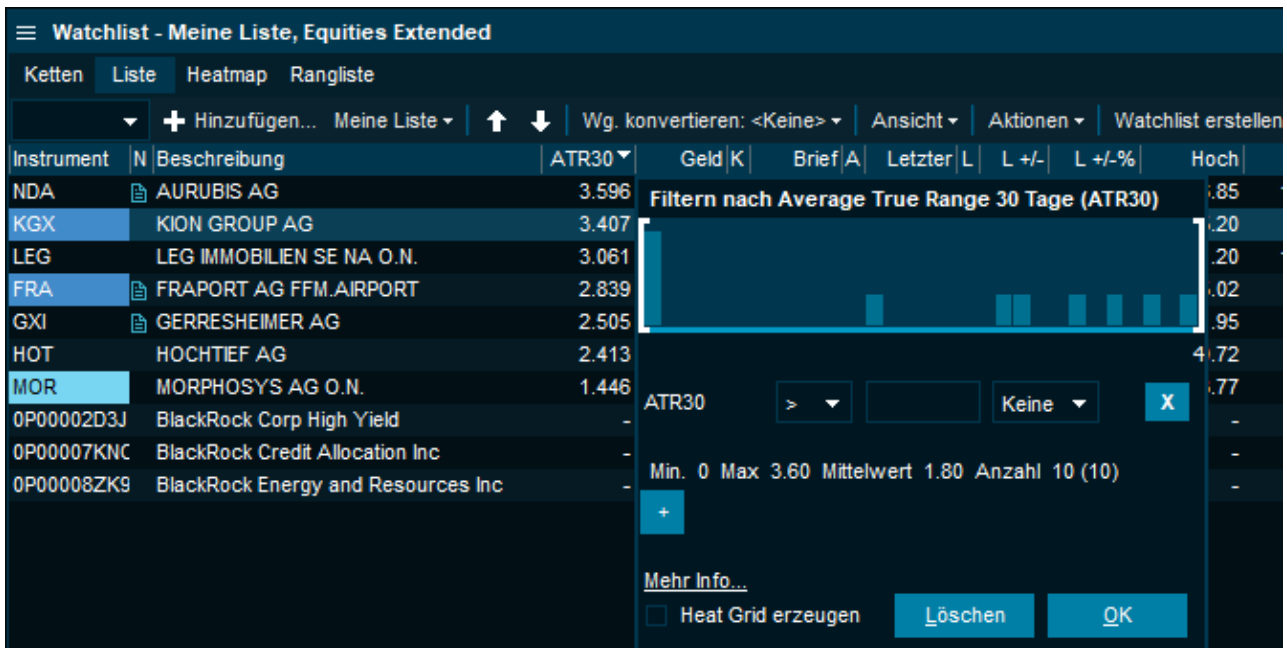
≡ Watchlist - Meine Liste, Equities Extended

Ketten Liste Heatmap Rangliste

+ Hinzufügen... Meine Liste ▾ Wg. konvertieren: <Keine> ▾ Ansicht ▾ Aktionen ▾ Watchlist erstellen

| Instrument | N | Beschreibung | ATR30 | Geld | K | Brief | A | Letzter | L | L +/- | L +/-% | Hoch |
|---|---|---|---|---|---|---|---|---|---|---|---|---|
| NDA | | AURUBIS AG | 3.596 | | | | | | | | | .85 |
| KGX | | KION GROUP AG | 3.407 | | | | | | | | | .20 |
| LEG | | LEG IMMOBILIEN SE NA O.N. | 3.061 | | | | | | | | | .20 |
| FRA | | FRAPORT AG FFM.AIRPORT | 2.839 | | | | | | | | | .02 |
| GXI | | GERRESHEIMER AG | 2.505 | | | | | | | | | .95 |
| HOT | | HOCHTIEF AG | 2.413 | | | | | | | | | 4.72 |
| MOR | | MORPHOSYS AG O.N. | 1.446 | | | | | | | | | .77 |
| 0P00002D3J | | BlackRock Corp High Yield | - | | | | | | | | | - |
| 0P00007KNC | | BlackRock Credit Allocation Inc | - | | | | | | | | | - |
| 0P00008ZK9 | | BlackRock Energy and Resources Inc | - | | | | | | | | | - |

Filtern nach Average True Range 30 Tage (ATR30)

ATR30 > Keine X

Min. 0 Max 3.60 Mittelwert 1.80 Anzahl 10 (10)

+

Mehr Info...

Heat Grid erzeugen Löschen OK